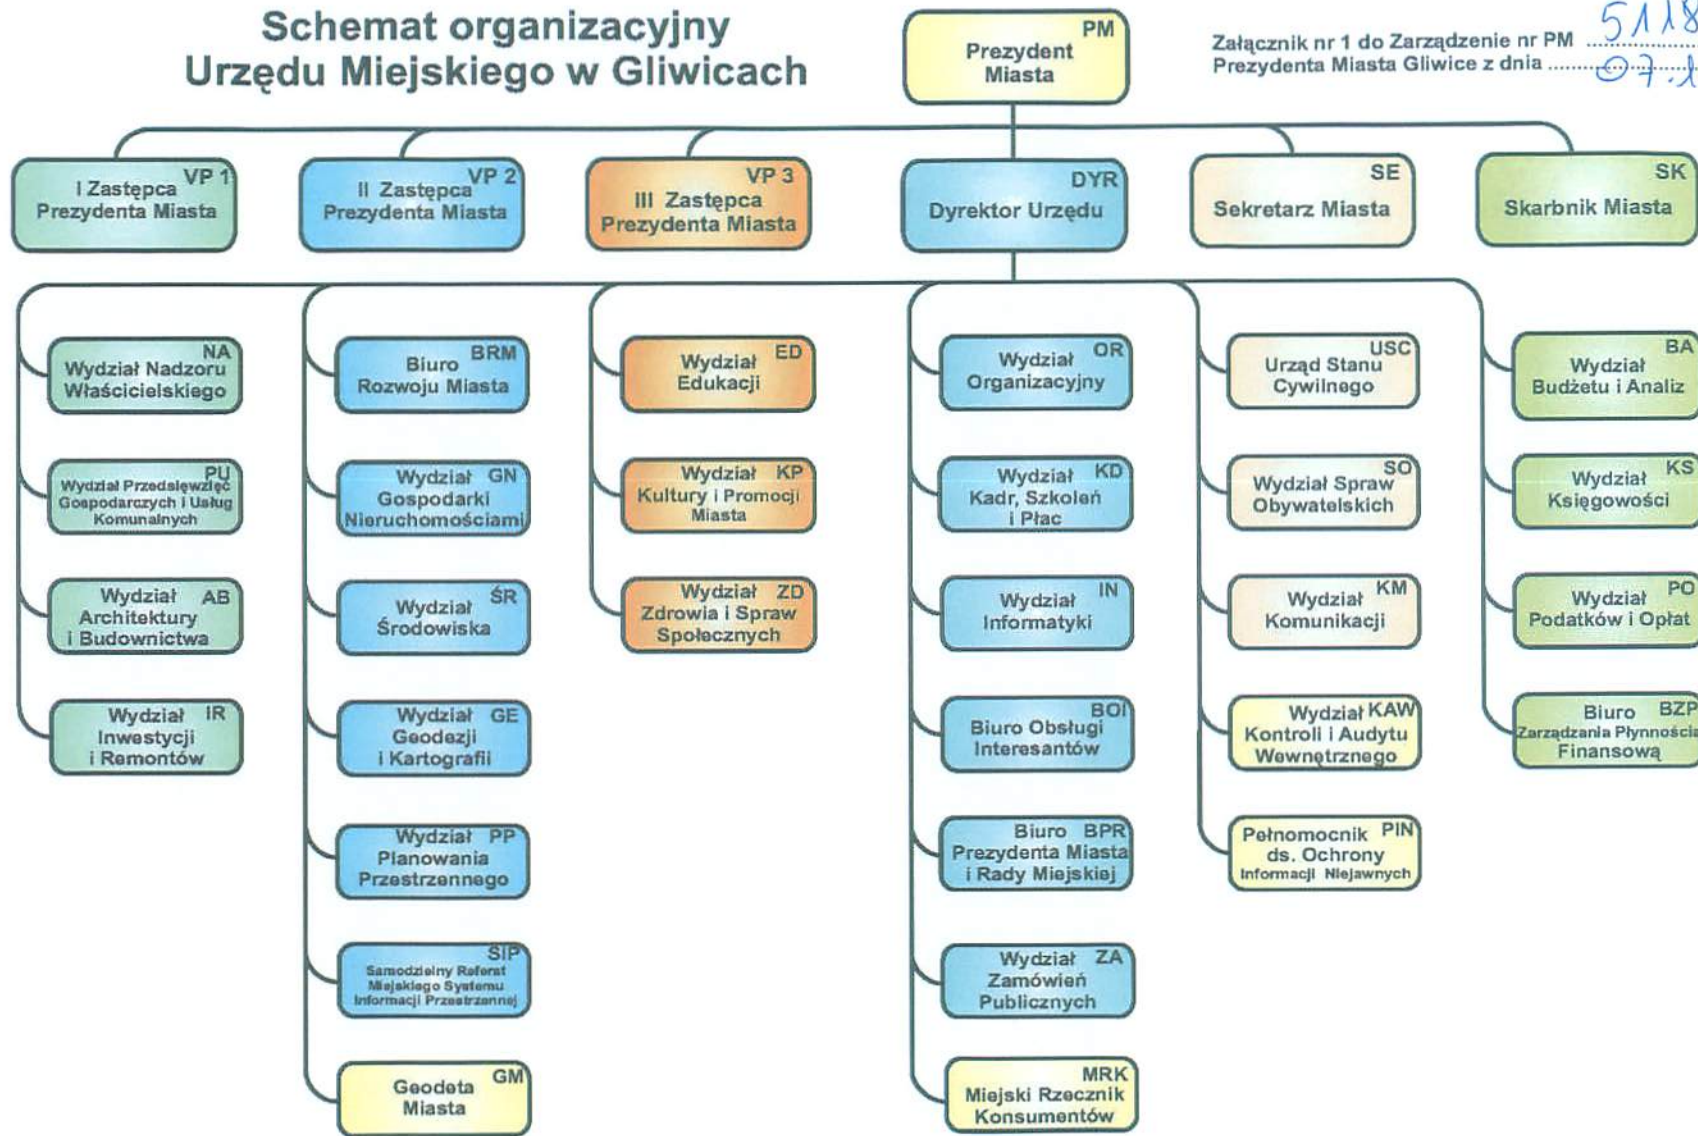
Schemat organizacyjny Urzędu Miejskiego w Gliwicach

PM
Prezydent Miasta

Załącznik nr 1 do Zarządzenie nr PM ........ 5118
Prezydenta Miasta Gliwice z dnia ........ 07.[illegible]

VP 1
I Zastępca Prezydenta Miasta

VP 2
II Zastępca Prezydenta Miasta

VP 3
III Zastępca Prezydenta Miasta

DYR
Dyrektor Urzędu

SE
Sekretarz Miasta

SK
Skarbnik Miasta

NA
Wydział Nadzoru Właścicielskiego

PU
Wydział Przedsięwzięć Gospodarczych i Usług Komunalnych

AB
Wydział Architektury i Budownictwa

IR
Wydział Inwestycji i Remontów

BRM
Biuro Rozwoju Miasta

GN
Wydział Gospodarki Nieruchomościami

ŚR
Wydział Środowiska

GE
Wydział Geodezji i Kartografii

PP
Wydział Planowania Przestrzennego

SIP
Samodzielny Referat Miejskiego Systemu Informacji Przestrzennej

GM
Geodeta Miasta

ED
Wydział Edukacji

KP
Wydział Kultury i Promocji Miasta

ZD
Wydział Zdrowia i Spraw Społecznych

OR
Wydział Organizacyjny

KD
Wydział Kadr, Szkoleń i Płac

IN
Wydział Informatyki

BOI
Biuro Obsługi Interesantów

BPR
Biuro Prezydenta Miasta i Rady Miejskiej

ZA
Wydział Zamówień Publicznych

MRK
Miejski Rzecznik Konsumentów

USC
Urząd Stanu Cywilnego

SO
Wydział Spraw Obywatelskich

KM
Wydział Komunikacji

KAW
Wydział Kontroli i Audytu Wewnętrznego

PIN
Pełnomocnik ds. Ochrony Informacji Niejawnych

BA
Wydział Budżetu i Analiz

KS
Wydział Księgowości

PO
Wydział Podatków i Opłat

BZP
Biuro Zarządzania Płynnością Finansową